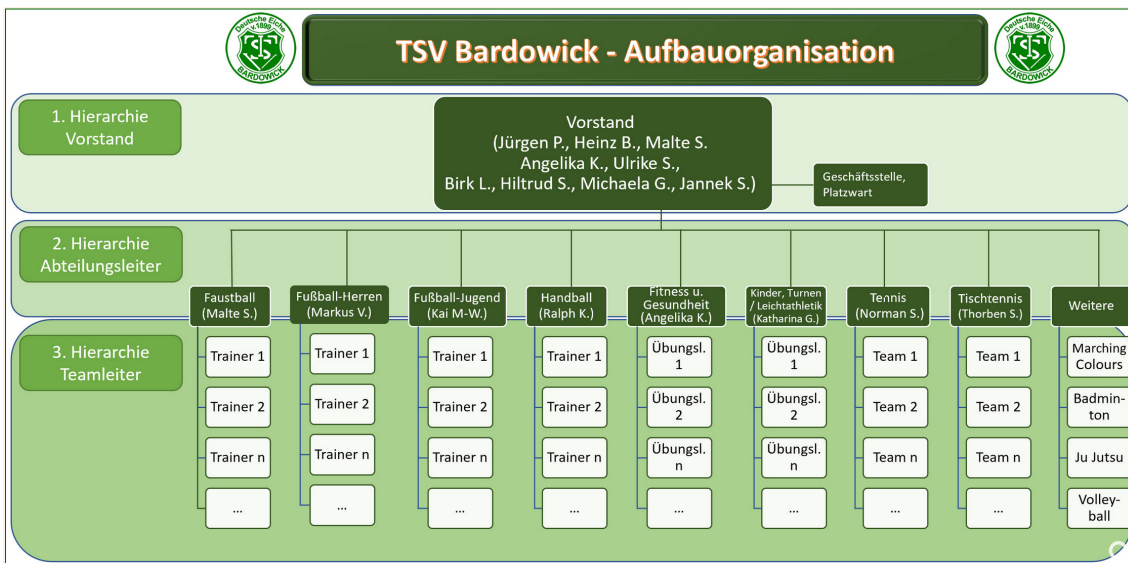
Deutsche Eiche v.1898 TSV BARDOWICK

TSV Bardowick - Aufbauorganisation

Deutsche Eiche v.1898 TSV BARDOWICK

1. Hierarchie Vorstand

Vorstand (Jürgen P., Heinz B., Malte S. Angelika K., Ulrike S., Birk L., Hiltrud S., Michaela G., Jannek S.)

Geschäftsstelle, Platzwart

2. Hierarchie Abteilungsleiter

Faustball (Malte S.)

Fußball-Herren (Markus V.)

Fußball-Jugend (Kai M-W.)

Handball (Ralph K.)

Fitness u. Gesundheit (Angelika K.)

Kinder, Turnen / Leichtathletik (Katharina G.)

Tennis (Norman S.)

Tischtennis (Thorben S.)

Weitere

3. Hierarchie Teamleiter

Trainer 1
Trainer 2
Trainer n
...

Trainer 1
Trainer 2
Trainer n
...

Trainer 1
Trainer 2
Trainer n
...

Trainer 1
Trainer 2
Trainer n
...

Übungsl. 1
Übungsl. 2
Übungsl. n
...

Übungsl. 1
Übungsl. 2
Übungsl. n
...

Team 1
Team 2
Team n
...

Team 1
Team 2
Team n
...

Marching Colours
Badminton
Ju Jutsu
Volleyball